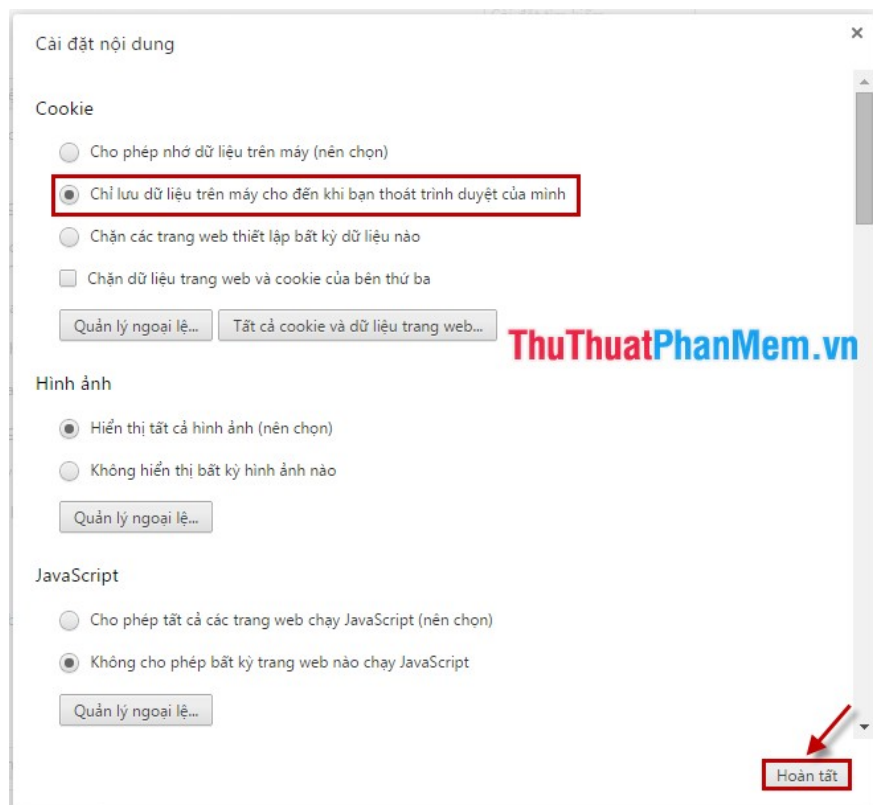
Cài đặt nội dung

×

Cookie

Cho phép nhớ dữ liệu trên máy (nên chọn)

Chỉ lưu dữ liệu trên máy cho đến khi bạn thoát trình duyệt của mình

Chặn các trang web thiết lập bất kỳ dữ liệu nào

Chặn dữ liệu trang web và cookie của bên thứ ba

Quản lý ngoại lệ...

Tất cả cookie và dữ liệu trang web...

ThuThuatPhanMem.vn

Hình ảnh

Hiển thị tất cả hình ảnh (nên chọn)

Không hiển thị bất kỳ hình ảnh nào

Quản lý ngoại lệ...

JavaScript

Cho phép tất cả các trang web chạy JavaScript (nên chọn)

Không cho phép bất kỳ trang web nào chạy JavaScript

Quản lý ngoại lệ...

Hoàn tất